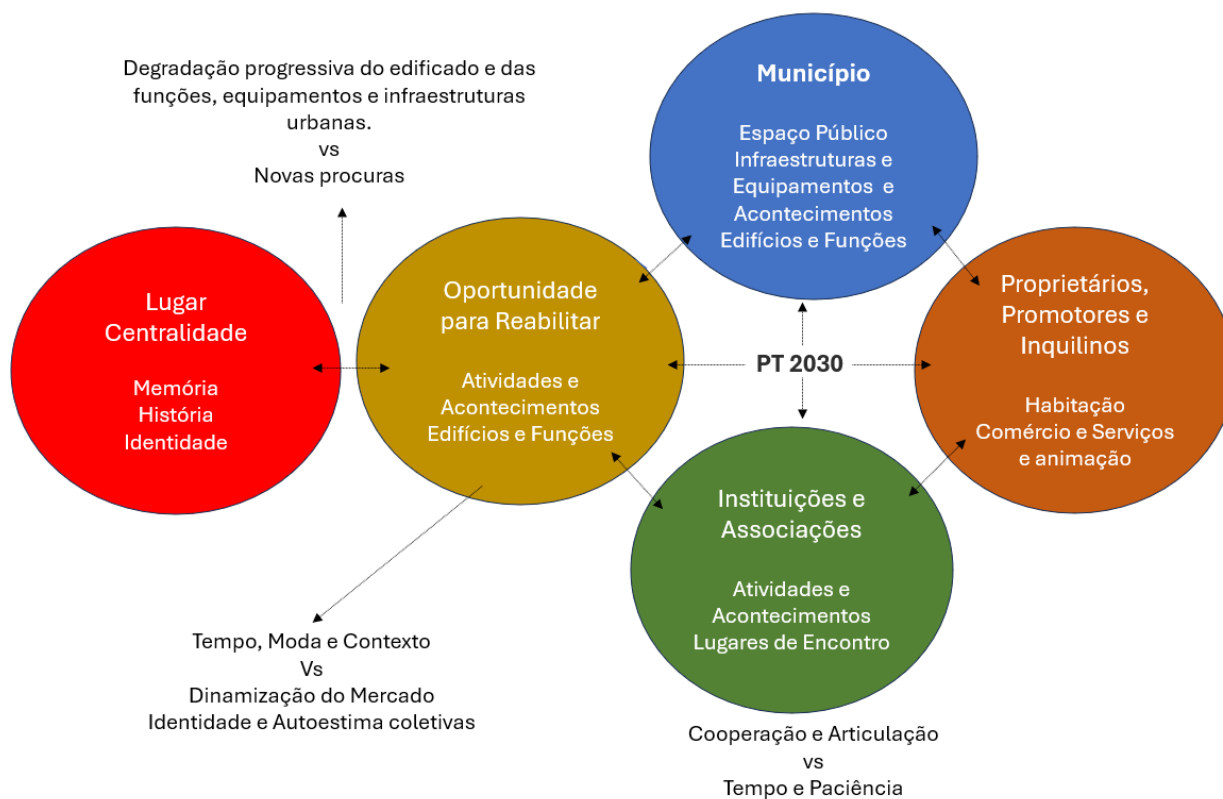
Degradação progressiva do edificado e das funções, equipamentos e infraestruturas urbanas.
vs
Novas procuras

Município

Espaço Público
Infraestruturas e Equipamentos e Acontecimentos
Edifícios e Funções

Lugar Centralidade

Memória
História
Identidade

Oportunidade para Reabilitar

Atividades e Acontecimentos
Edifícios e Funções

PT 2030

Proprietários, Promotores e Inquilinos

Habitação
Comércio e Serviços e animação

Instituições e Associações

Atividades e Acontecimentos
Lugares de Encontro

Tempo, Moda e Contexto
Vs
Dinamização do Mercado
Identidade e Autoestima coletivas

Cooperação e Articulação
vs
Tempo e Paciência